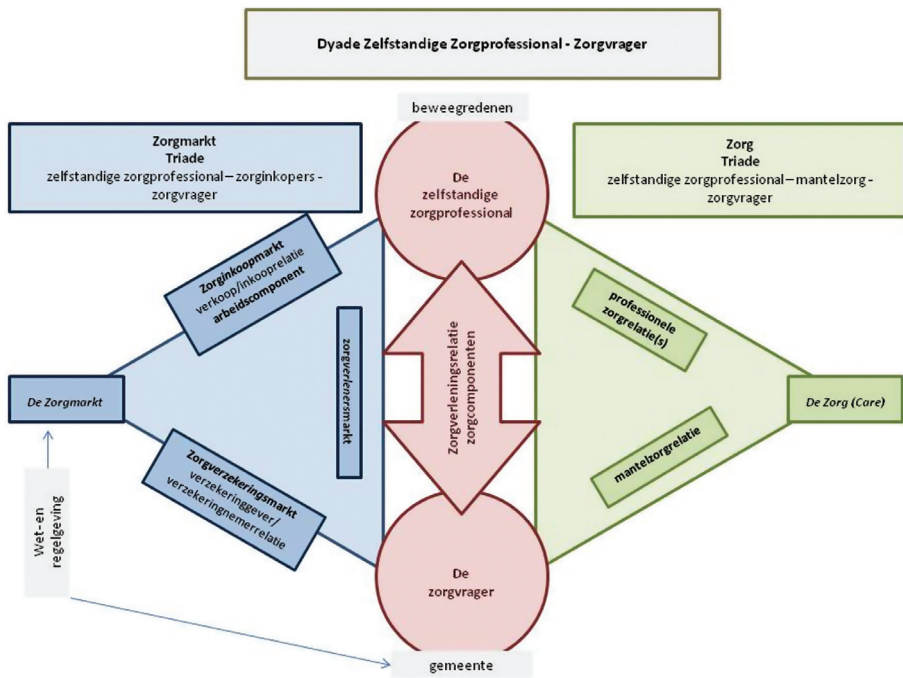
Dyade Zelfstandige Zorgprofessional - Zorgvrager

beweegredenen

Zorgmarkt
Triade
zelfstandige zorgprofessional – zorginkopers - zorgvrager

De zelfstandige zorgprofessional

Zorg
Triade
zelfstandige zorgprofessional – mantelzorg - zorgvrager

Zorginkoopmarkt
verkoop/inkooprelatie
arbeidscomponent

zorgverlenersmarkt

Zorgverleningsrelatie
zorgcomponenten

professionele zorgrelatie(s)

De Zorgmarkt

De Zorg (Care)

mantelzorgrelatie

Zorgverzekeringsmarkt
verzekeringgever/
verzekeringnemerrelatie

Wet- en regelgeving

De zorgvrager

gemeente